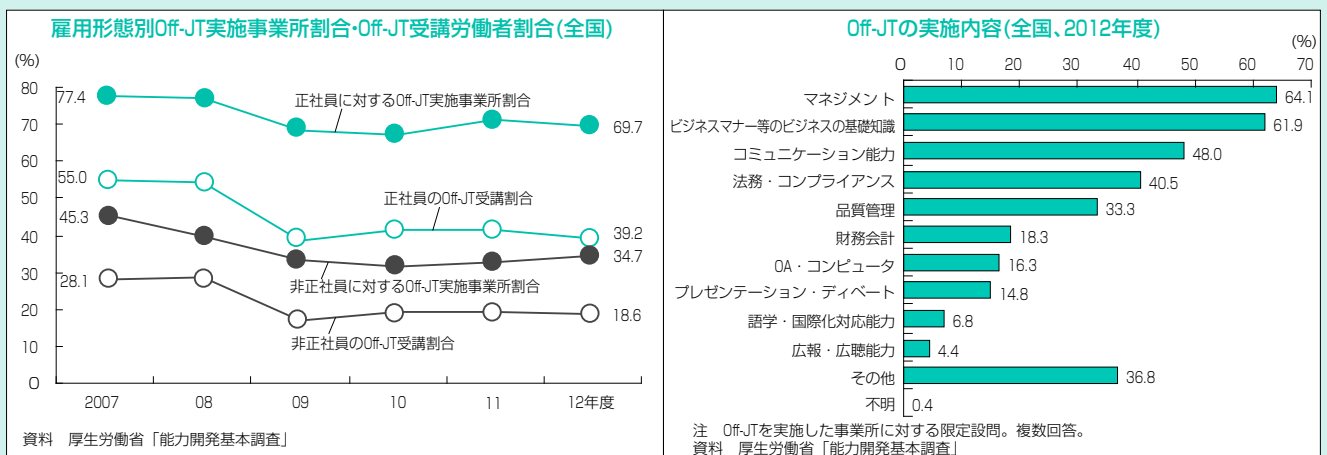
雇用形態別Off-JT実施事業所割合・Off-JT受講労働者割合(全国)

(%)
80
70
60
50
40
30
20
10
0

77.4
69.7
正社員に対するOff-JT実施事業所割合
55.0
39.2
正社員のOff-JT受講割合
45.3
34.7
非正社員に対するOff-JT実施事業所割合
28.1
18.6
非正社員のOff-JT受講割合

2007　08　09　10　11　12年度

資料　厚生労働省「能力開発基本調査」

Off-JTの実施内容(全国、2012年度)

(%)
0　10　20　30　40　50　60　70

| 項目 | % |
|---|---|
| マネジメント | 64.1 |
| ビジネスマナー等のビジネスの基礎知識 | 61.9 |
| コミュニケーション能力 | 48.0 |
| 法務・コンプライアンス | 40.5 |
| 品質管理 | 33.3 |
| 財務会計 | 18.3 |
| OA・コンピュータ | 16.3 |
| プレゼンテーション・ディベート | 14.8 |
| 語学・国際化対応能力 | 6.8 |
| 広報・広聴能力 | 4.4 |
| その他 | 36.8 |
| 不明 | 0.4 |

注　Off-JTを実施した事業所に対する限定設問。複数回答。
資料　厚生労働省「能力開発基本調査」